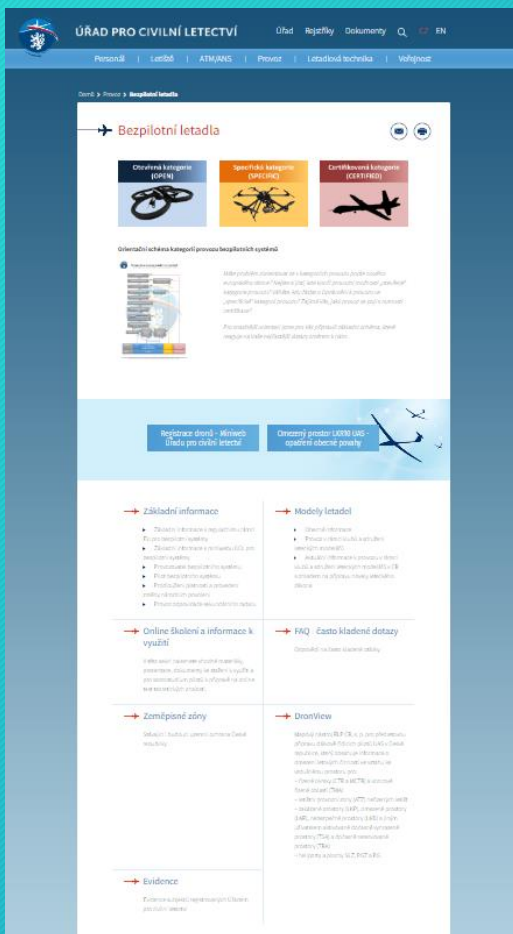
ÚŘAD PRO CIVILNÍ LETECTVÍ

Úřad Rejstříky Dokumenty EN

Personál | Letiště | ATM/ANS | Provoz | Letadlová technika | Veřejnost

Domů > Provoz > Bezpilotní letadla

Bezpilotní letadla

Otevřená kategorie (OPEN)

Specifická kategorie (SPECIFIC)

Certifikovaná kategorie (CERTIFIED)

Orientační schéma kategorií provozu bezpilotních systémů

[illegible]

Registrace dronů - Miniweb Úřadu pro civilní letectví

Omezený prostor LKR10 UAS - opatření obecné povahy

Základní informace

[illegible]

Modely letadel

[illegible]

Online školení a informace k využití

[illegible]

FAQ často kladené dotazy

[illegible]

Zeměpisné zóny

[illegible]

DronView

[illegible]

Evidence

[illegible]